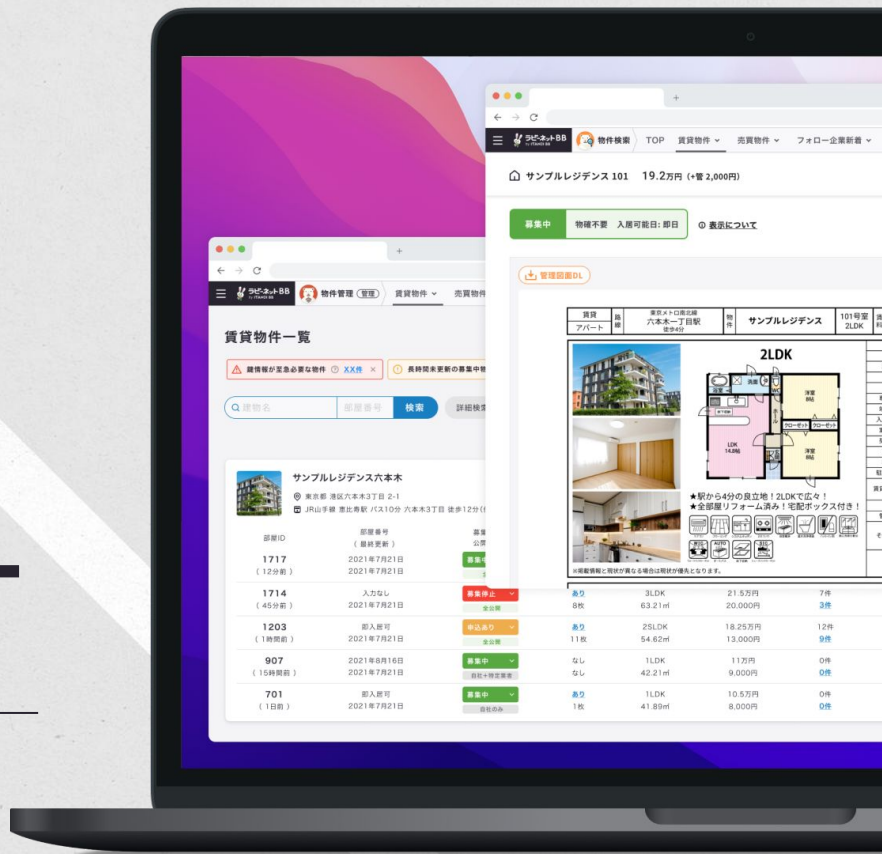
ラビーネットBB 物件検索 TOP 賃貸物件 売買物件 フォロー企業新着

サンプルレジデンス 101 19.2万円 (+管 2,000円)

募集中 物確不要 入居可能日: 即日 表示について

管理図面DL

賃貸 アパート 東京メトロ南北線 六本木一丁目駅 徒歩4分 サンプルレジデンス 101号室 2LDK

2LDK

洋室 洋室 LDK 14.8帖 クローゼット クローゼット

★駅から4分の良立地！2LDKで広々！
★全部屋リフォーム済み！宅配ボックス付き！

※掲載情報と現況が異なる場合は現況が優先となります。

ラビーネットBB 物件管理 (管理) 賃貸物件 売買物件

賃貸物件一覧

鍵情報が至急必要な物件 XX件 × 長時間未更新の募集中物

建物名 部屋番号 検索 詳細検索

サンプルレジデンス六本木
東京都 港区六本木3丁目 2-1
JR山手線 恵比寿駅 バス10分 六本木3丁目 徒歩12分

| 部屋ID | 部屋番号 (最終更新) | 募集 公開 | | | | |
|---|---|---|---|---|---|---|
| 1717 (12分前) | 2021年7月21日 2021年7月21日 | 募集中 | | | | |
| 1714 (45分前) | 入力なし 2021年7月21日 | 募集停止 全公開 | あり 8枚 | 3LDK 63.21㎡ | 21.5万円 20,000円 | 7件 3件 |
| 1203 (1時間前) | 即入居可 2021年7月21日 | 申込あり 全公開 | あり 11枚 | 2SLDK 54.62㎡ | 18.25万円 13,000円 | 12件 9件 |
| 907 (15時間前) | 2021年8月16日 2021年7月21日 | 募集中 自社+指定業者 | なし なし | 1LDK 42.21㎡ | 11万円 9,000円 | 0件 0件 |
| 701 (1日前) | 即入居可 2021年7月21日 | 募集中 自社のみ | あり 1枚 | 1LDK 41.89㎡ | 10.5万円 8,000円 | 0件 0件 |